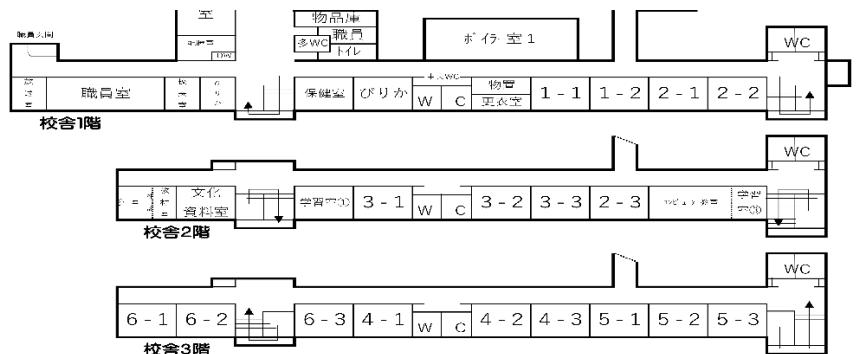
室
物品庫
職員
多WC
トイレ
ボイラー室１
WC
職員玄関
印刷室
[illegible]
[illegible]
職員室
校長室
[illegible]
保健室
ぴりか
W
C
物置
更衣室
1－1
1－2
2－1
2－2
校舎1階

WC
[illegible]
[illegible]
文化資料室
学習室(1)
3－1
W
C
3－2
3－3
2－3
コンピュータ室
学習室(2)
校舎2階

WC
6－1
6－2
6－3
4－1
W
C
4－2
4－3
5－1
5－2
5－3
校舎3階